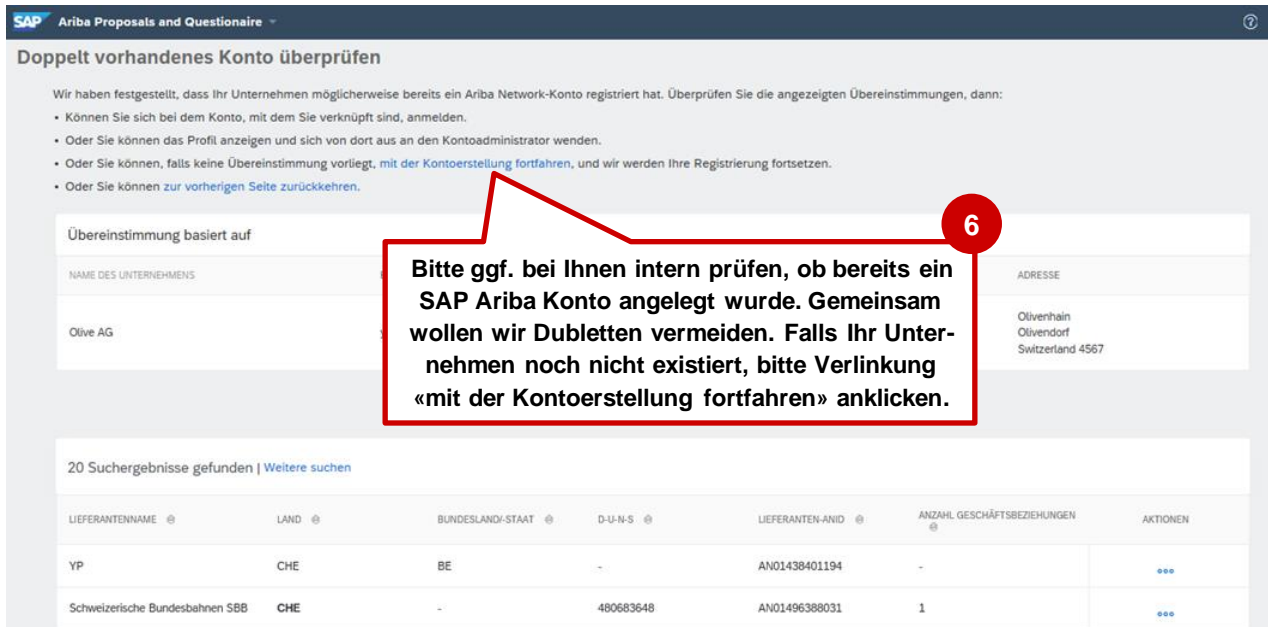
SAP Ariba Proposals and Questionaire

Doppelt vorhandenes Konto überprüfen

Wir haben festgestellt, dass Ihr Unternehmen möglicherweise bereits ein Ariba Network-Konto registriert hat. Überprüfen Sie die angezeigten Übereinstimmungen, dann:

• Können Sie sich bei dem Konto, mit dem Sie verknüpft sind, anmelden.
• Oder Sie können das Profil anzeigen und sich von dort aus an den Kontoadministrator wenden.
• Oder Sie können, falls keine Übereinstimmung vorliegt, mit der Kontoerstellung fortfahren, und wir werden Ihre Registrierung fortsetzen.
• Oder Sie können zur vorherigen Seite zurückkehren.

Übereinstimmung basiert auf

NAME DES UNTERNEHMENS

ADRESSE

Olive AG

Olivenhain
Olivendorf
Switzerland 4567

6

Bitte ggf. bei Ihnen intern prüfen, ob bereits ein SAP Ariba Konto angelegt wurde. Gemeinsam wollen wir Dubletten vermeiden. Falls Ihr Unternehmen noch nicht existiert, bitte Verlinkung «mit der Kontoerstellung fortfahren» anklicken.

20 Suchergebnisse gefunden | Weitere suchen

| LIEFERANTENNAME | LAND | BUNDESLAND/-STAAT | D-U-N-S | LIEFERANTEN-ANID | ANZAHL GESCHÄFTSBEZIEHUNGEN | AKTIONEN |
|---|---|---|---|---|---|---|
| YP | CHE | BE | - | AN01438401194 | - | ••• |
| Schweizerische Bundesbahnen SBB | CHE | - | 480683648 | AN01496388031 | 1 | ••• |